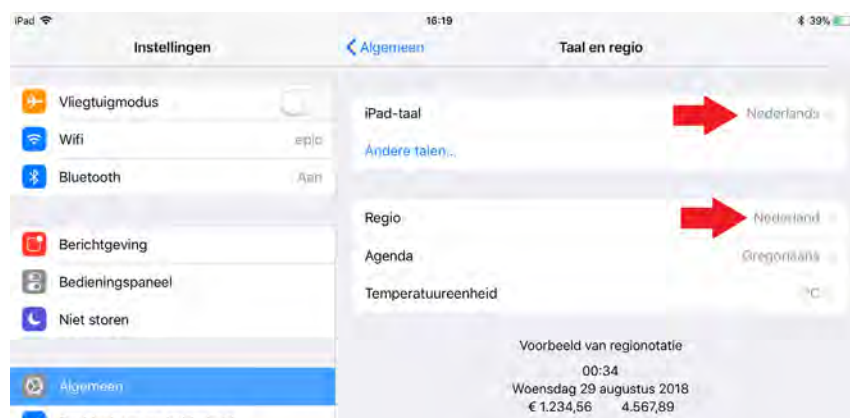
iPad
16:19
39%

Instellingen

Vliegtuigmodus
Wifi epic
Bluetooth Aan

Berichtgeving
Bedieningspaneel
Niet storen

Algemeen

Algemeen
Taal en regio

iPad-taal Nederlands
Andere talen...

Regio Nederland
Agenda Gregoriaans
Temperatuureenheid °C

Voorbeeld van regionotatie
00:34
Woensdag 29 augustus 2018
€ 1.234,56 4.567,89